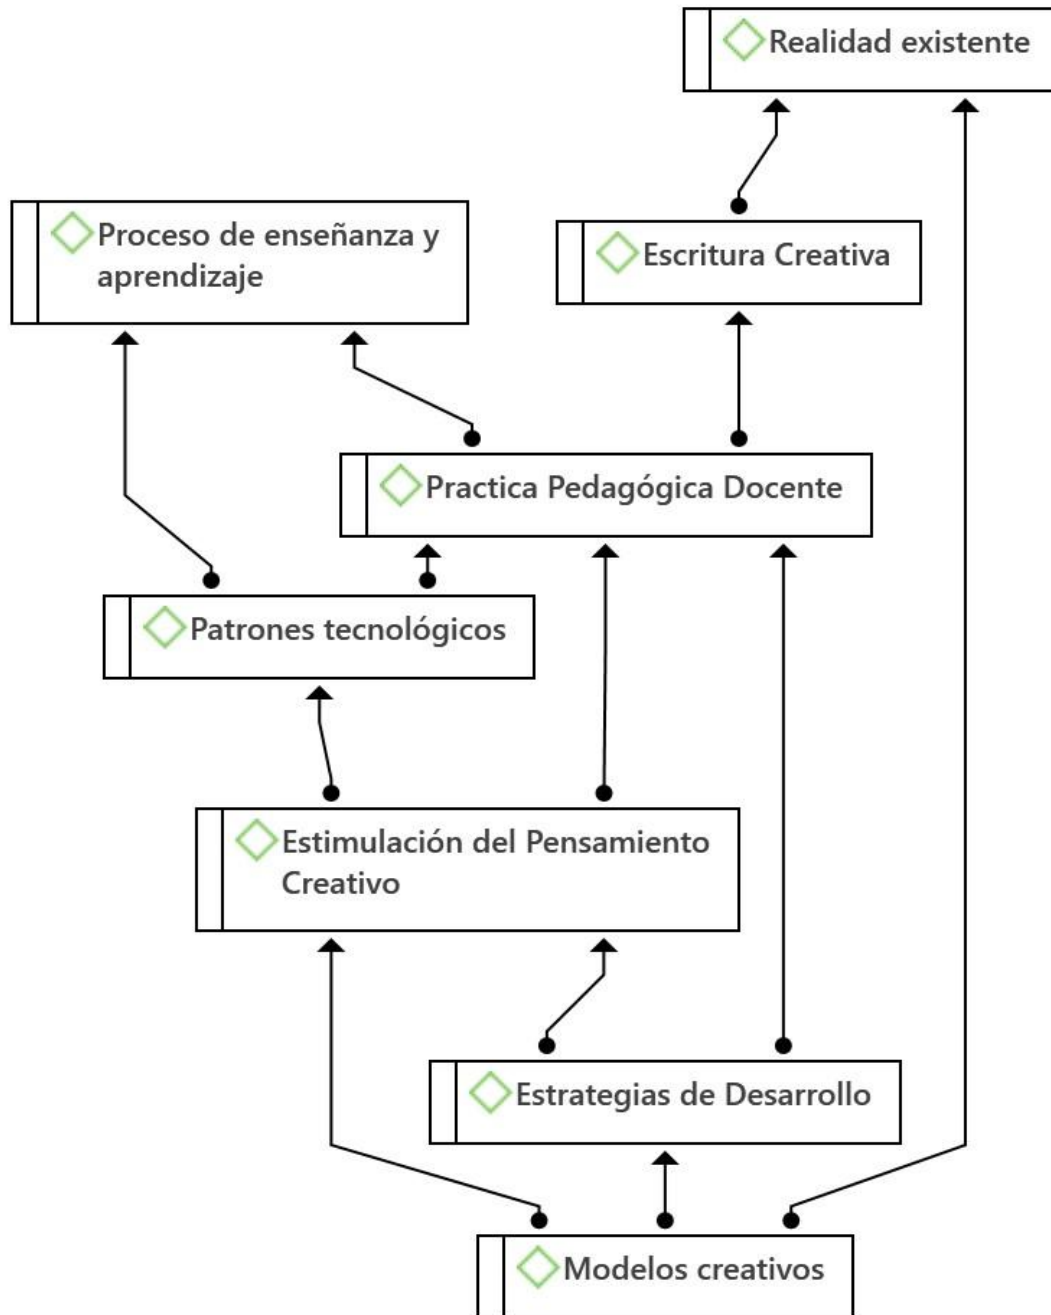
Realidad existente

Proceso de enseñanza y aprendizaje

Escritura Creativa

Practica Pedagógica Docente

Patrones tecnológicos

Estimulación del Pensamiento Creativo

Estrategias de Desarrollo

Modelos creativos